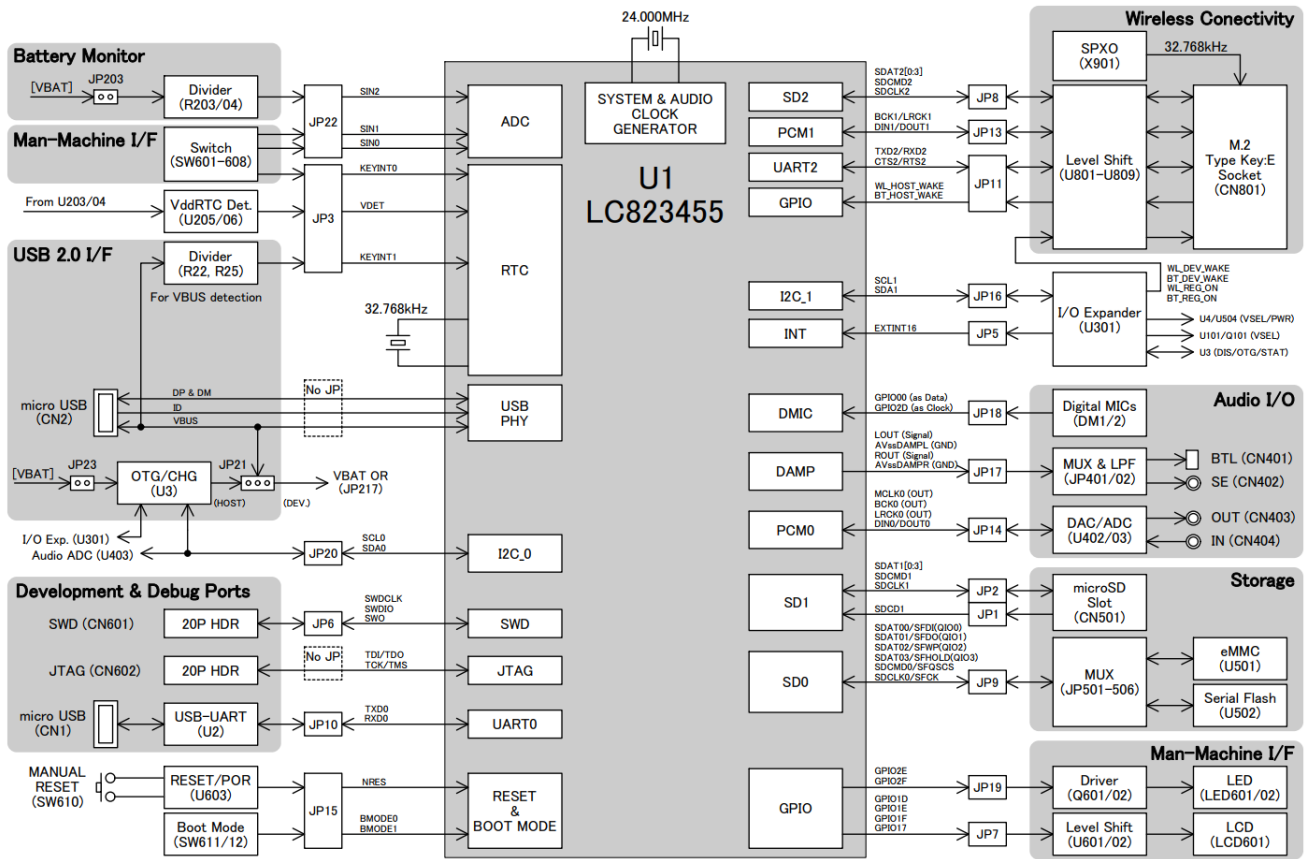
24.000MHz

Battery Monitor
[VBAT]
JP203
Divider
(R203/04)

Man-Machine I/F
Switch
(SW601-608)

From U203/04
VddRTC Det.
(U205/06)

USB 2.0 I/F
Divider
(R22, R25)
For VBUS detection

micro USB
(CN2)
DP & DM
ID
VBUS
No JP

[VBAT]
JP23
OTG/CHG
(U3)
JP21
(HOST)
(DEV.)
VBAT OR
(JP217)
I/O Exp. (U301)
Audio ADC (U403)

JP22
SIN2
SIN1
SIN0
JP3
KEYINT0
VDET
KEYINT1
32.768kHz
JP20
SCL0
SDA0

Development & Debug Ports
SWD (CN601)
20P HDR
JP6
SWDCLK
SWDIO
SWO
JTAG (CN602)
20P HDR
No JP
TDI/TDO
TCK/TMS
micro USB
(CN1)
USB-UART
(U2)
JP10
TXD0
RXD0

MANUAL
RESET
(SW610)
RESET/POR
(U603)
Boot Mode
(SW611/12)
JP15
NRES
BMODE0
BMODE1

ADC
SYSTEM & AUDIO
CLOCK
GENERATOR
U1
LC823455
RTC
USB
PHY
I2C_0
SWD
JTAG
UART0
RESET
&
BOOT MODE

SD2
PCM1
UART2
GPIO
I2C_1
INT
DMIC
DAMP
PCM0
SD1
SD0
GPIO

SDAT2[0:3]
SDCMD2
SDCLK2
BCK1/LRCK1
DIN1/DOUT1
TXD2/RXD2
CTS2/RTS2
WL_HOST_WAKE
BT_HOST_WAKE
SCL1
SDA1
EXTINT16
GPIO00 (as Data)
GPIO2D (as Clock)
LOUT (Signal)
AVssDAMPL (GND)
ROUT (Signal)
AVssDAMPR (GND)
MCLK0 (OUT)
BCK0 (OUT)
LRCK0 (OUT)
DIN0/DOUT0
SDAT1[0:3]
SDCMD1
SDCLK1
SDCD1
SDAT00/SFDI(QIO0)
SDAT01/SFDO(QIO1)
SDAT02/SFWP(QIO2)
SDAT03/SFHOLD(QIO3)
SDCMD0/SFQSCS
SDCLK0/SFCK
GPIO2E
GPIO2F
GPIO1D
GPIO1E
GPIO1F
GPIO17

JP8
JP13
JP11
JP16
JP5
JP18
JP17
JP14
JP2
JP1
JP9
JP19
JP7

Wireless Conectivity
SPXO
(X901)
32.768kHz
Level Shift
(U801-U809)
M.2
Type Key:E
Socket
(CN801)
WL_DEV_WAKE
BT_DEV_WAKE
WL_REG_ON
BT_REG_ON
I/O Expander
(U301)
U4/U504 (VSEL/PWR)
U101/Q101 (VSEL)
U3 (DIS/OTG/STAT)

Audio I/O
Digital MICs
(DM1/2)
MUX & LPF
(JP401/02)
BTL (CN401)
SE (CN402)
DAC/ADC
(U402/03)
OUT (CN403)
IN (CN404)

Storage
microSD
Slot
(CN501)
MUX
(JP501-506)
eMMC
(U501)
Serial Flash
(U502)

Man-Machine I/F
Driver
(Q601/02)
LED
(LED601/02)
Level Shift
(U601/02)
LCD
(LCD601)